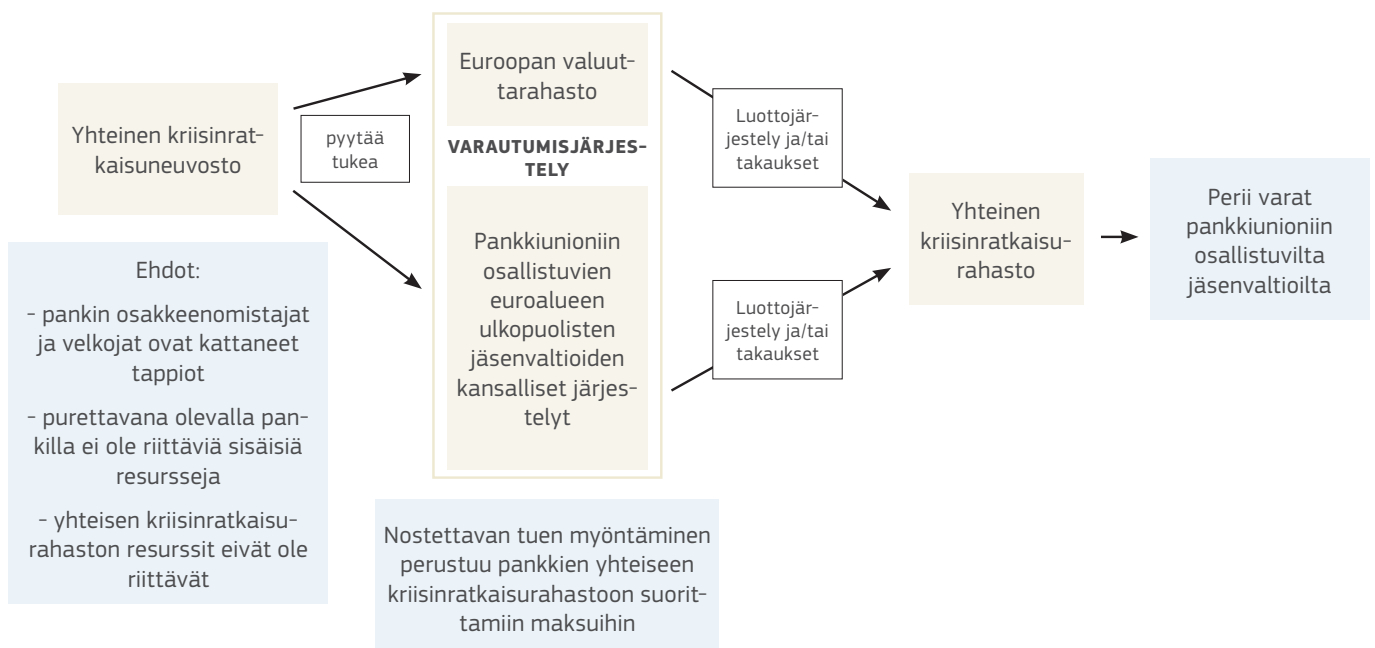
Yhteinen kriisinratkaisuneuvosto

pyytää tukea

Euroopan valuuttarahasto

VARAUTUMISJÄRJESTELY

Pankkiunioniin osallistuvien euroalueen ulkopuolisten jäsenvaltioiden kansalliset järjestelyt

Luottojärjestely ja/tai takaukset

Luottojärjestely ja/tai takaukset

Yhteinen kriisinratkaisurahasto

Perii varat pankkiunioniin osallistuvilta jäsenvaltioilta

Ehdot:

- pankin osakkeenomistajat ja velkojat ovat kattaneet tappiot

- purettavana olevalla pankilla ei ole riittäviä sisäisiä resursseja

- yhteisen kriisinratkaisurahaston resurssit eivät ole riittävät

Nostettavan tuen myöntäminen perustuu pankkien yhteiseen kriisinratkaisurahastoon suorittamiin maksuihin